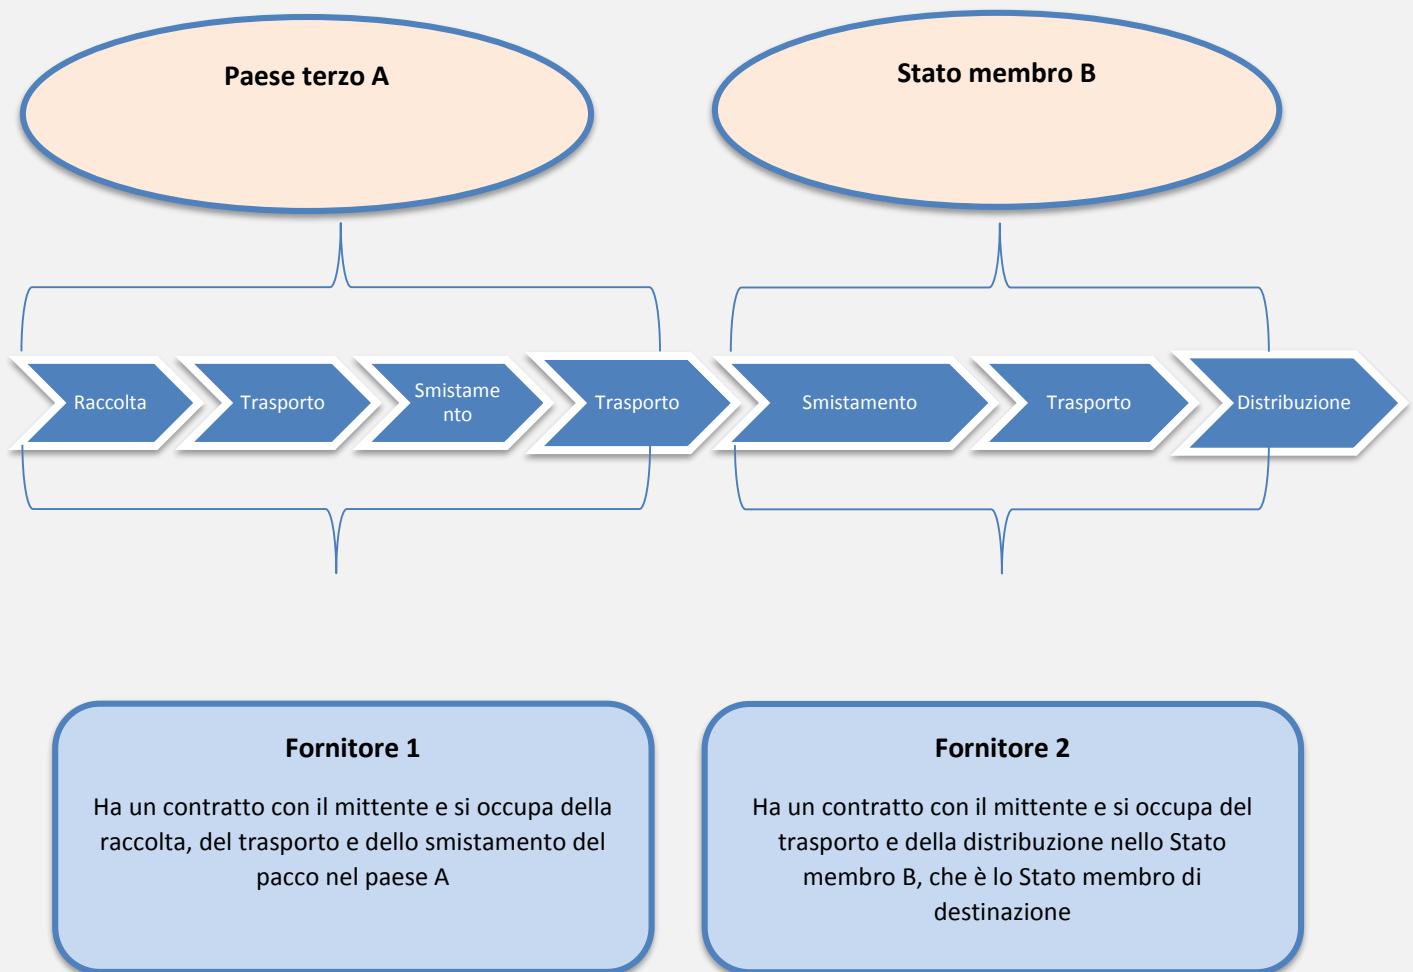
Paese terzo A

Stato membro B

Raccolta

Trasporto

Smistamento

Trasporto

Smistamento

Trasporto

Distribuzione

Fornitore 1

Ha un contratto con il mittente e si occupa della raccolta, del trasporto e dello smistamento del pacco nel paese A

Fornitore 2

Ha un contratto con il mittente e si occupa del trasporto e della distribuzione nello Stato membro B, che è lo Stato membro di destinazione